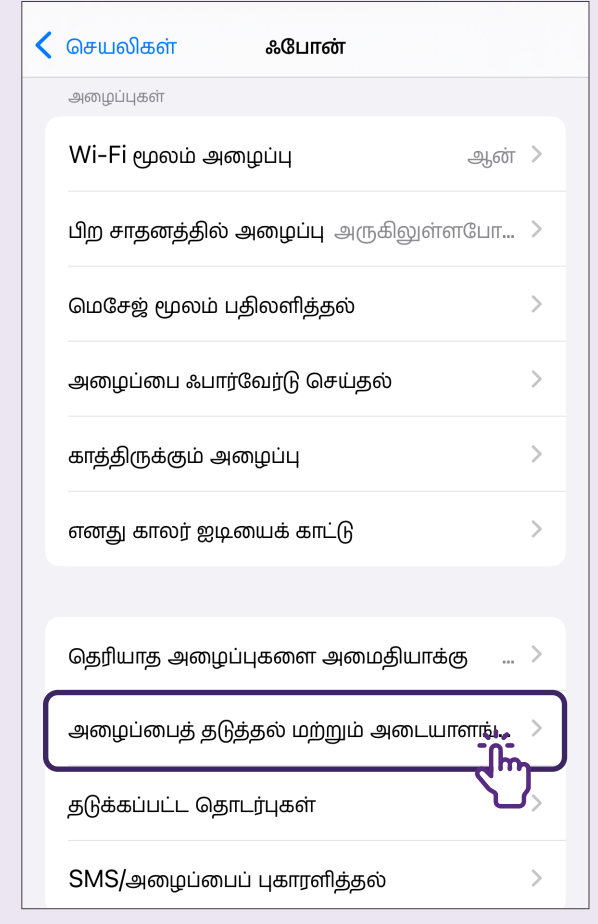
செயலிகள்
ஃபோன்

அழைப்புகள்

Wi-Fi மூலம் அழைப்பு ஆன்

பிற சாதனத்தில் அழைப்பு அருகிலுள்ளபோ...

மெசேஜ் மூலம் பதிலளித்தல்

அழைப்பை ஃபார்வேர்டு செய்தல்

காத்திருக்கும் அழைப்பு

எனது காலர் ஐடியைக் காட்டு

தெரியாத அழைப்புகளை அமைதியாக்கு ...

அழைப்பைத் தடுத்தல் மற்றும் அடையாளங்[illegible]

தடுக்கப்பட்ட தொடர்புகள்

SMS/அழைப்பைப் புகாரளித்தல்